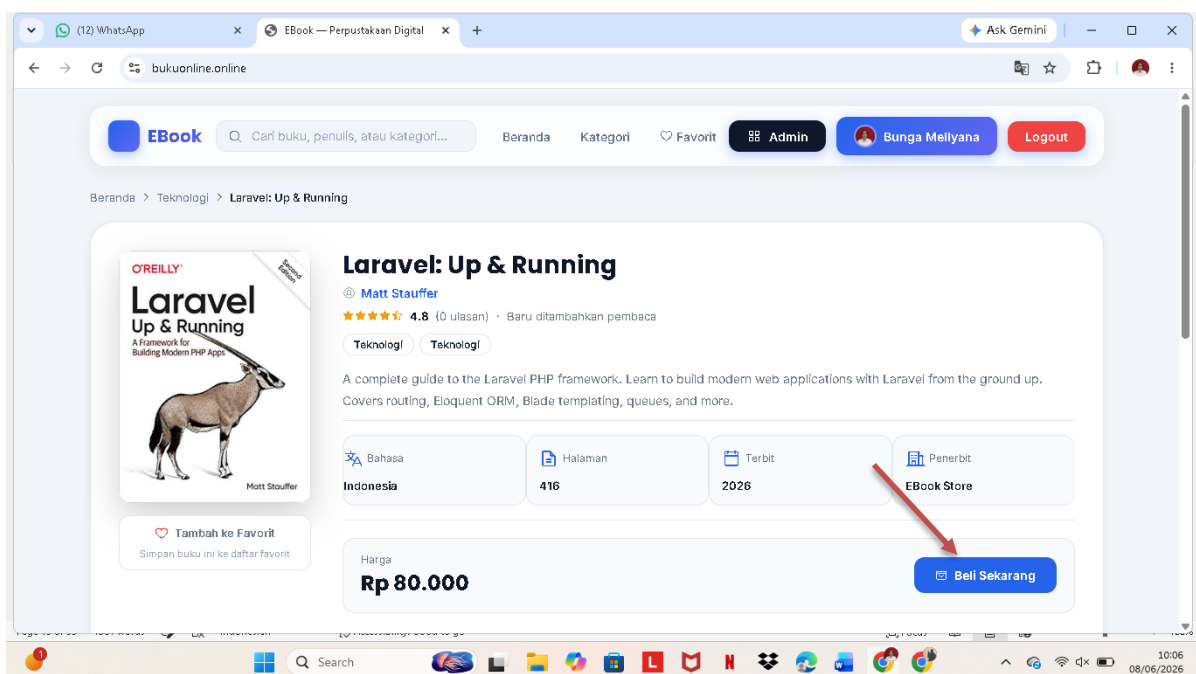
(12) WhatsApp
EBook — Perpustakaan Digital
Ask Gemini
bukuonline.online

EBook
Cari buku, penulis, atau kategori...
Beranda
Kategori
Favorit
Admin
Bunga Mellyana
Logout

Beranda > Teknologi > Laravel: Up & Running

O'REILLY
Second Edition
Laravel
Up & Running
A Framework for Building Modern PHP Apps
Matt Stauffer

Laravel: Up & Running
Matt Stauffer
4.8 (0 ulasan) · Baru ditambahkan pembaca
Teknologi
Teknologi

A complete guide to the Laravel PHP framework. Learn to build modern web applications with Laravel from the ground up. Covers routing, Eloquent ORM, Blade templating, queues, and more.

| Bahasa | Halaman | Terbit | Penerbit |
|---|---|---|---|
| Indonesia | 416 | 2026 | EBook Store |

Tambah ke Favorit
Simpan buku ini ke daftar favorit

Harga
Rp 80.000
Beli Sekarang

Search
10:06
08/06/2026